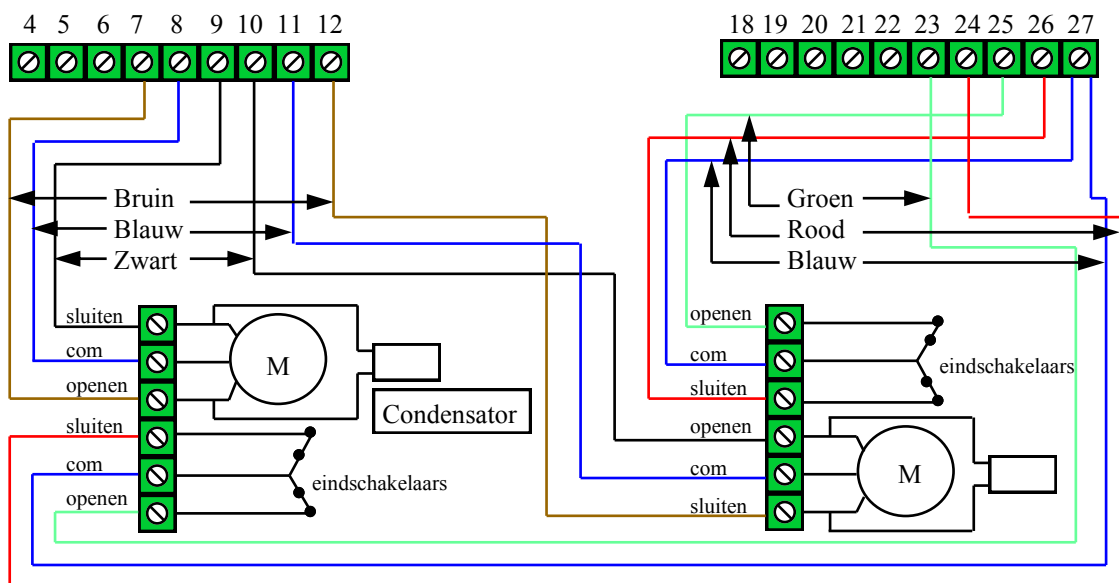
4 5 6 7 8 9 10 11 12

18 19 20 21 22 23 24 25 26 27

Bruin
Blauw
Zwart

Groen
Rood
Blauw

sluiten
com
openen
M
Condensator
sluiten
com
openen
eindschakelaars

openen
com
sluiten
eindschakelaars
openen
com
sluiten
M